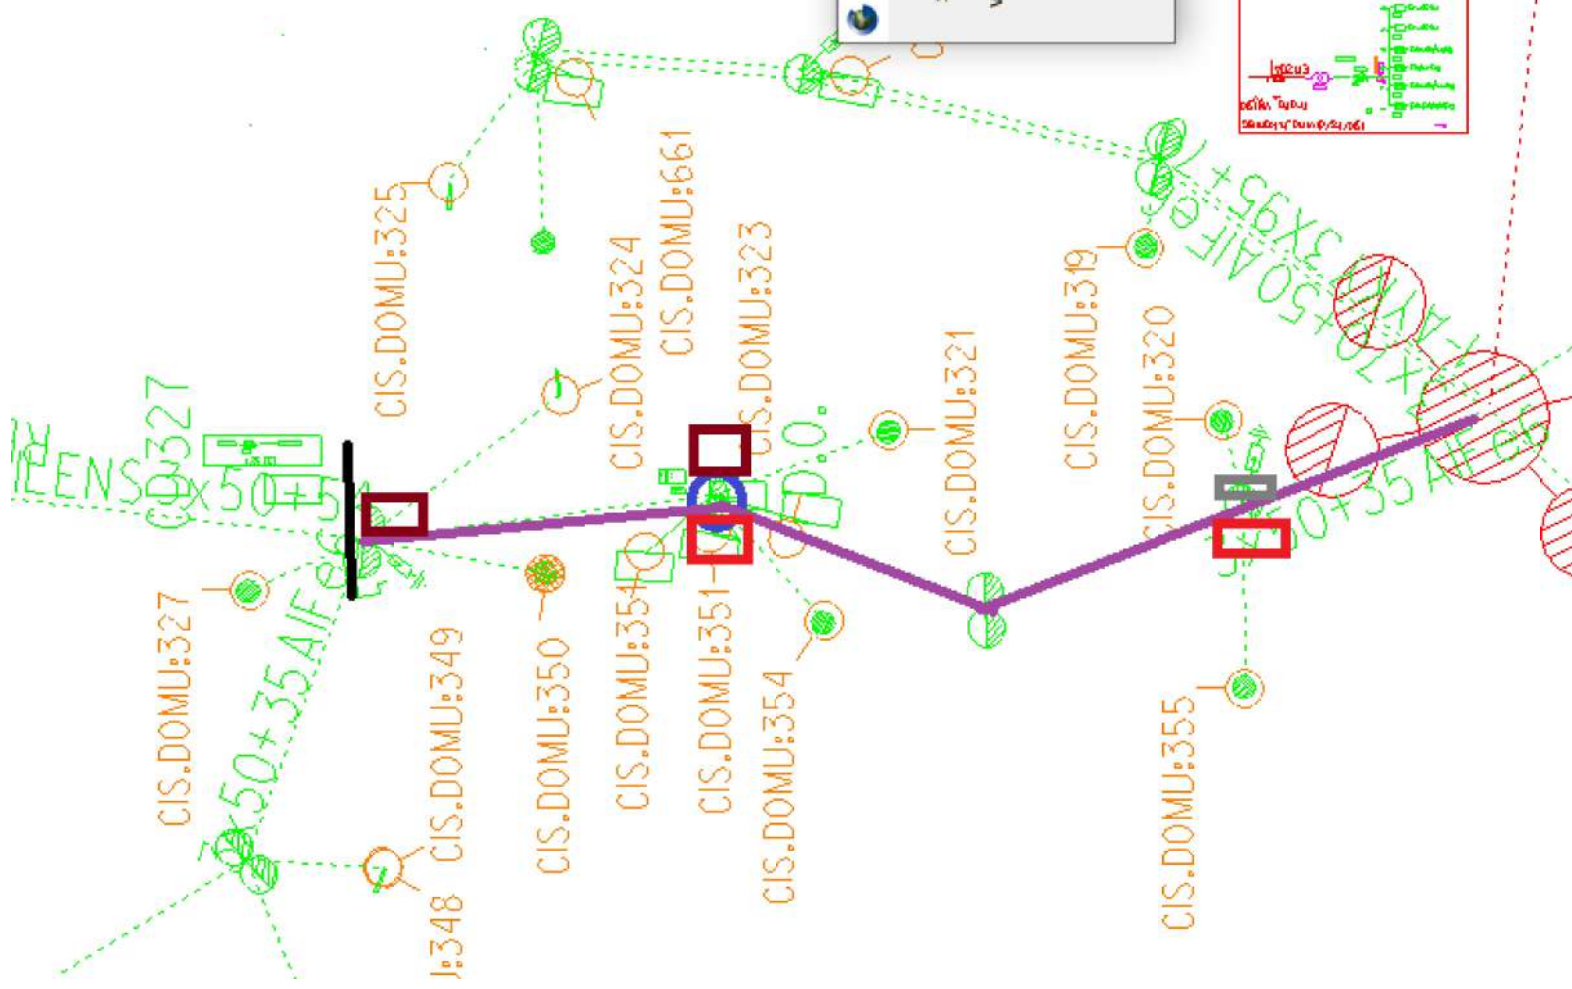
CIS.DOMU:325
CIS.DOMU:324
CIS.DOMU:661
CIS.DOMU:323
CIS.DOMU:321
CIS.DOMU:319
CIS.DOMU:320
3X95+
50 AIF
AYX10+
LENS
CDX327
X50+
50+35AIF
CIS.DOMU:327
CIS.DOMU:349
CIS.DOMU:350
CIS.DOMU:351
CIS.DOMU:351
CIS.DOMU:354
CIS.DOMU:355
D.O.
50+35 AIF
J:348